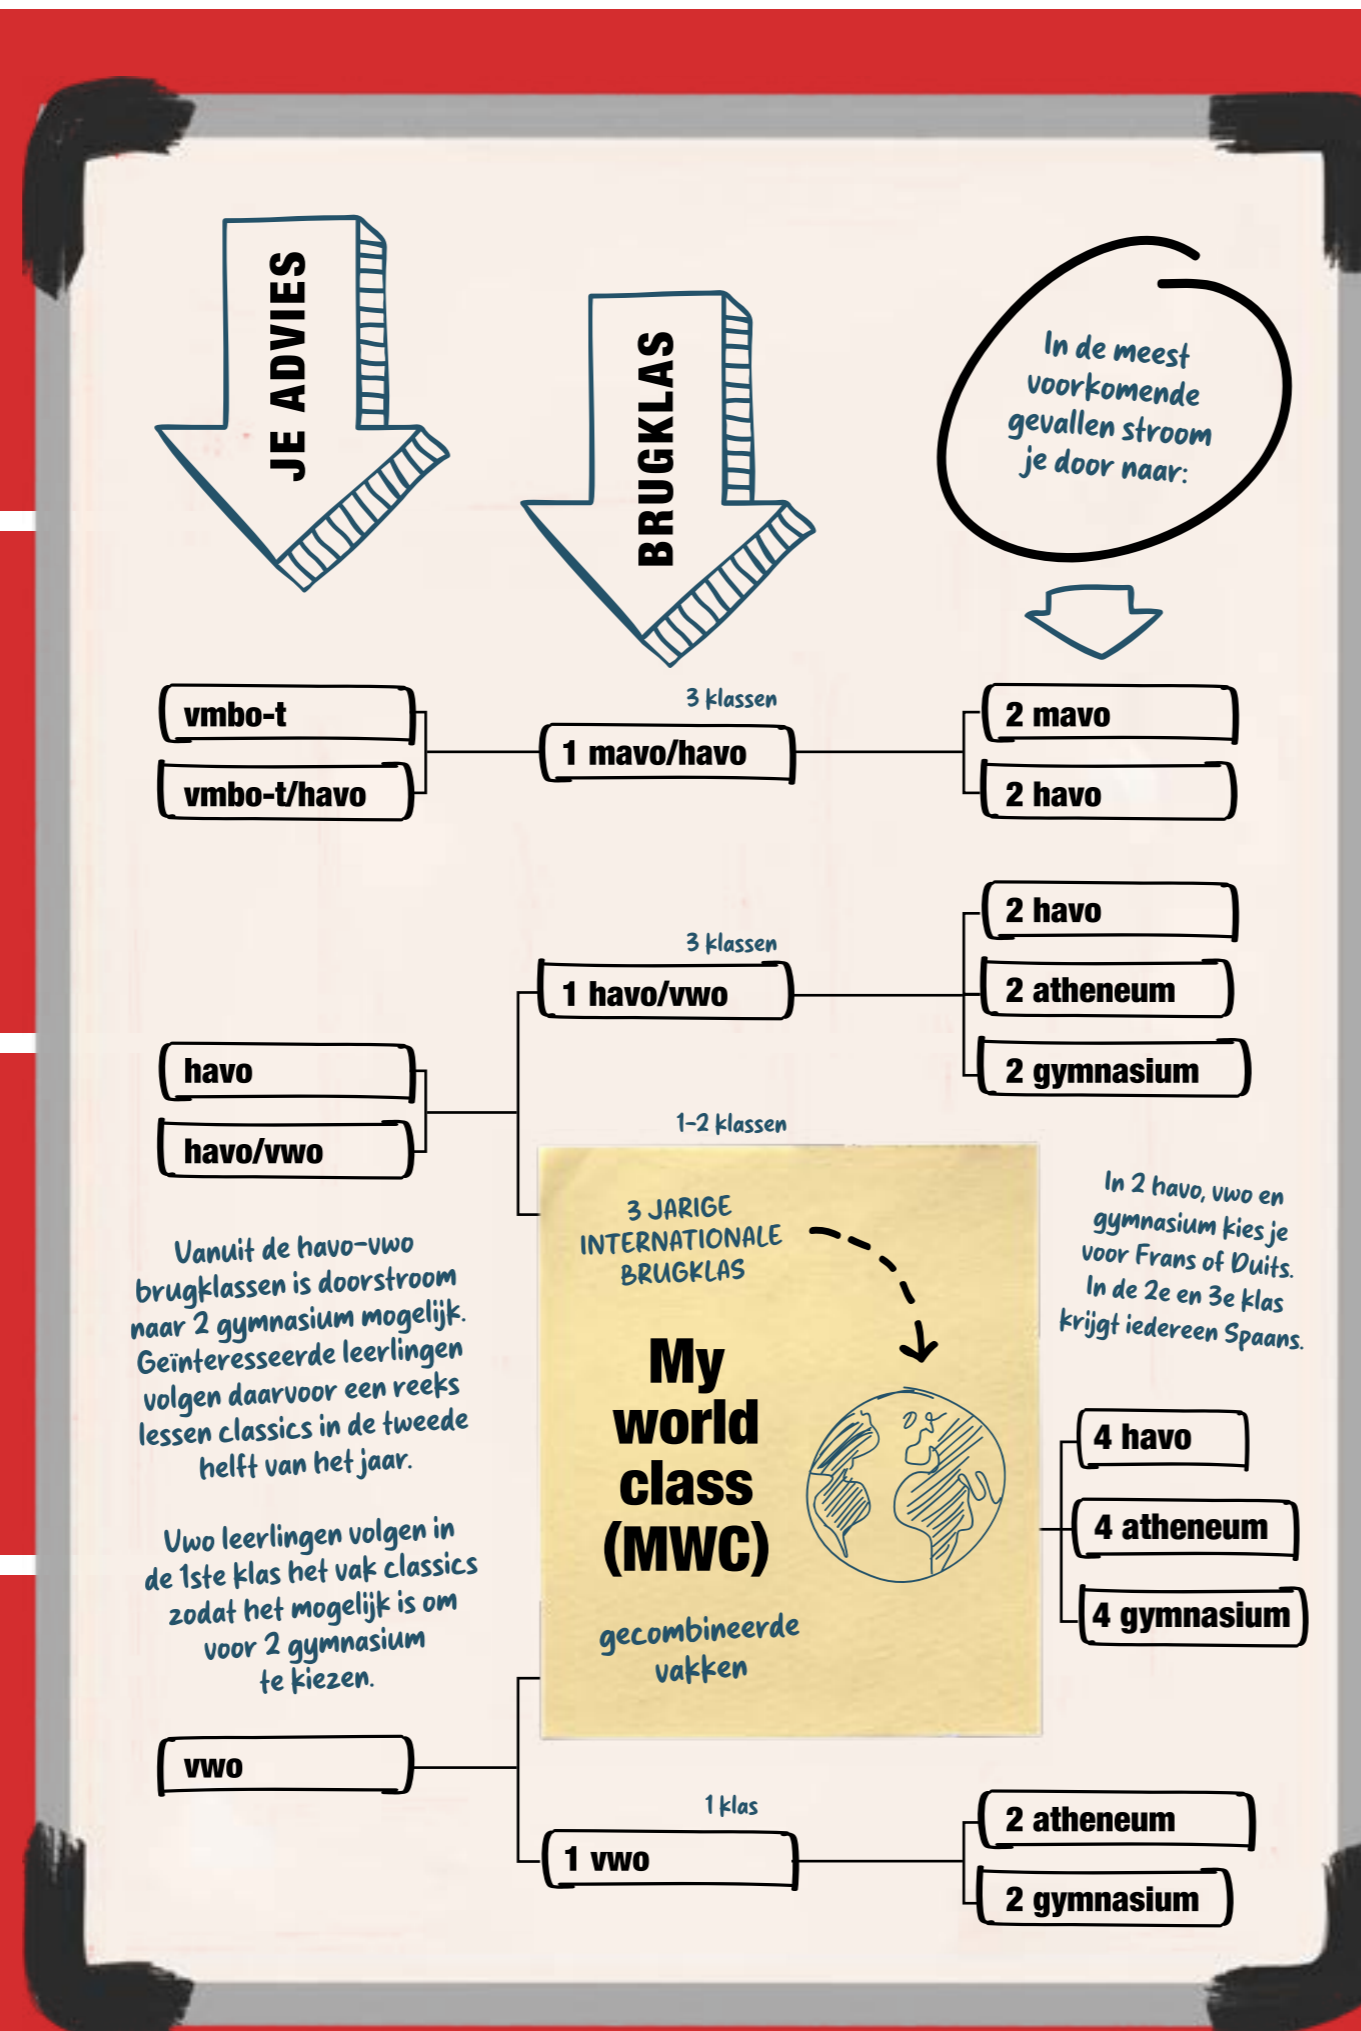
JE ADVIES

BRUGKLAS

In de meest voorkomende gevallen stroom je door naar:

vmbo-t

vmbo-t/havo

3 klassen

1 mavo/havo

2 mavo

2 havo

3 klassen

1 havo/vwo

2 havo

2 atheneum

2 gymnasium

havo

havo/vwo

1-2 klassen

3 JARIGE INTERNATIONALE BRUGKLAS

My world class (MWC)

gecombineerde vakken

In 2 havo, vwo en gymnasium kies je voor Frans of Duits. In de 2e en 3e klas krijgt iedereen Spaans.

Vanuit de havo-vwo brugklassen is doorstroom naar 2 gymnasium mogelijk. Geïnteresseerde leerlingen volgen daarvoor een reeks lessen classics in de tweede helft van het jaar.

Vwo leerlingen volgen in de 1ste klas het vak classics zodat het mogelijk is om voor 2 gymnasium te kiezen.

4 havo

4 atheneum

4 gymnasium

vwo

1 klas

1 vwo

2 atheneum

2 gymnasium